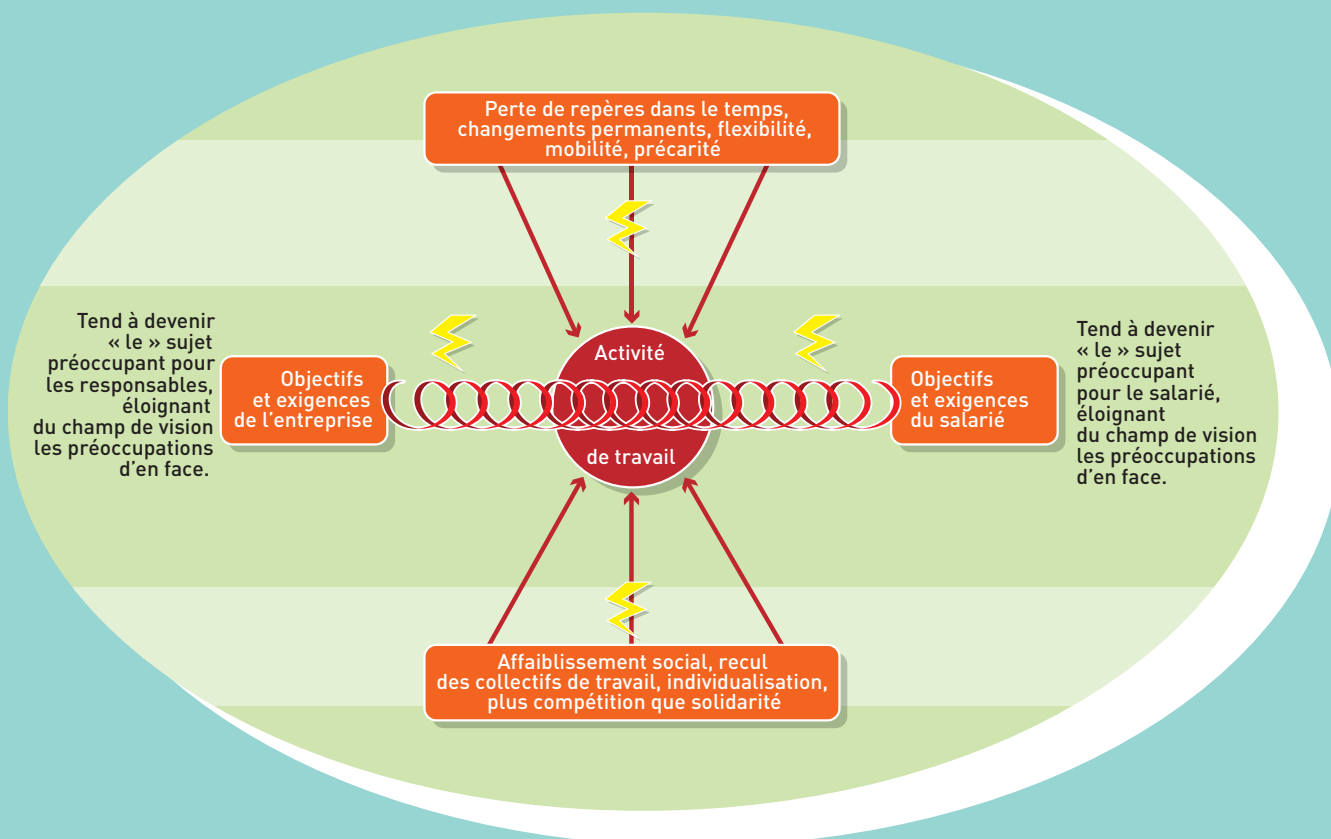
Perte de repères dans le temps, changements permanents, flexibilité, mobilité, précarité

Tend à devenir « le » sujet préoccupant pour les responsables, éloignant du champ de vision les préoccupations d'en face.

Objectifs et exigences de l'entreprise

Activité

de travail

Objectifs et exigences du salarié

Tend à devenir « le » sujet préoccupant pour le salarié, éloignant du champ de vision les préoccupations d'en face.

Affaiblissement social, recul des collectifs de travail, individualisation, plus compétition que solidarité